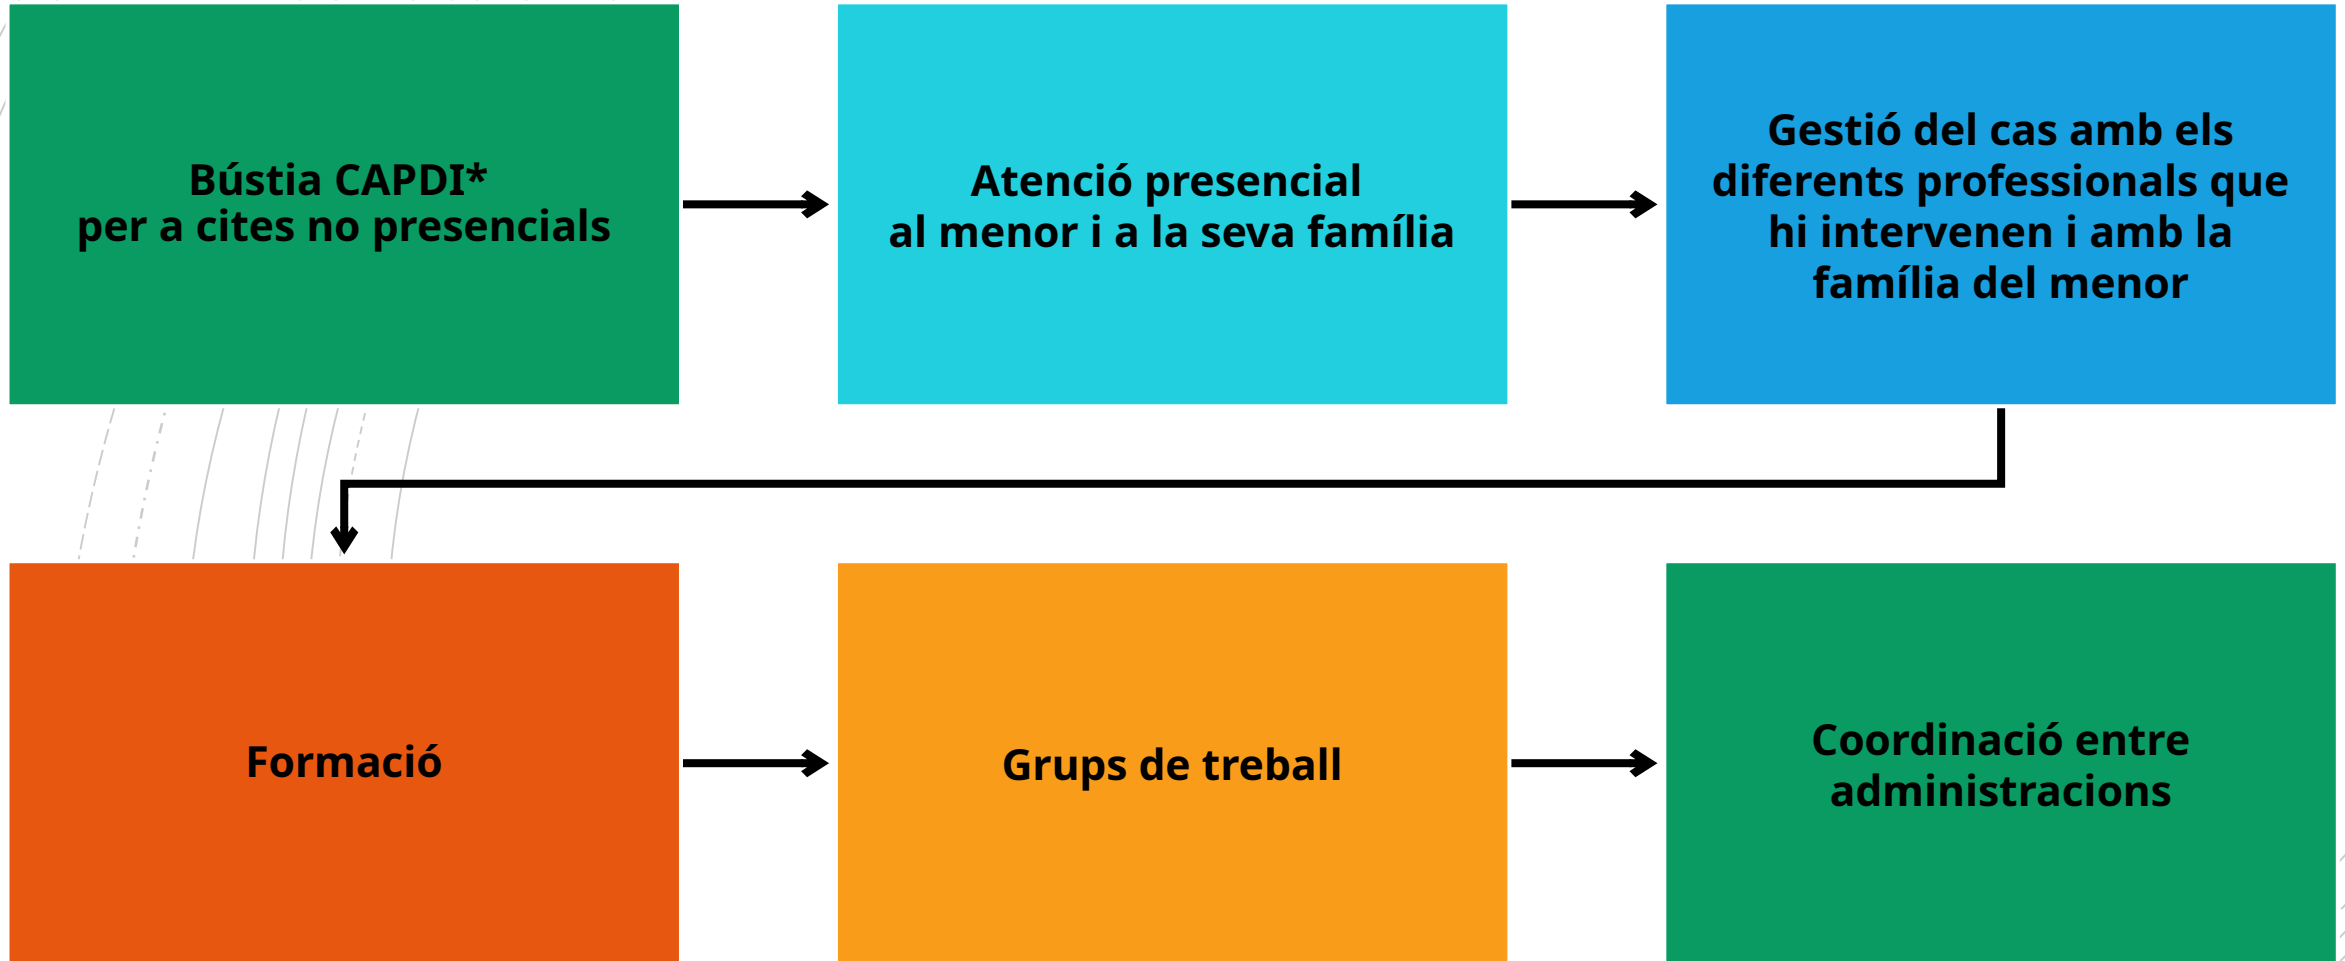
Bústia CAPDI*
per a cites no presencials

Atenció presencial
al menor i a la seva família

Gestió del cas amb els diferents professionals que hi intervenen i amb la família del menor

Formació

Grups de treball

Coordinació entre administracions